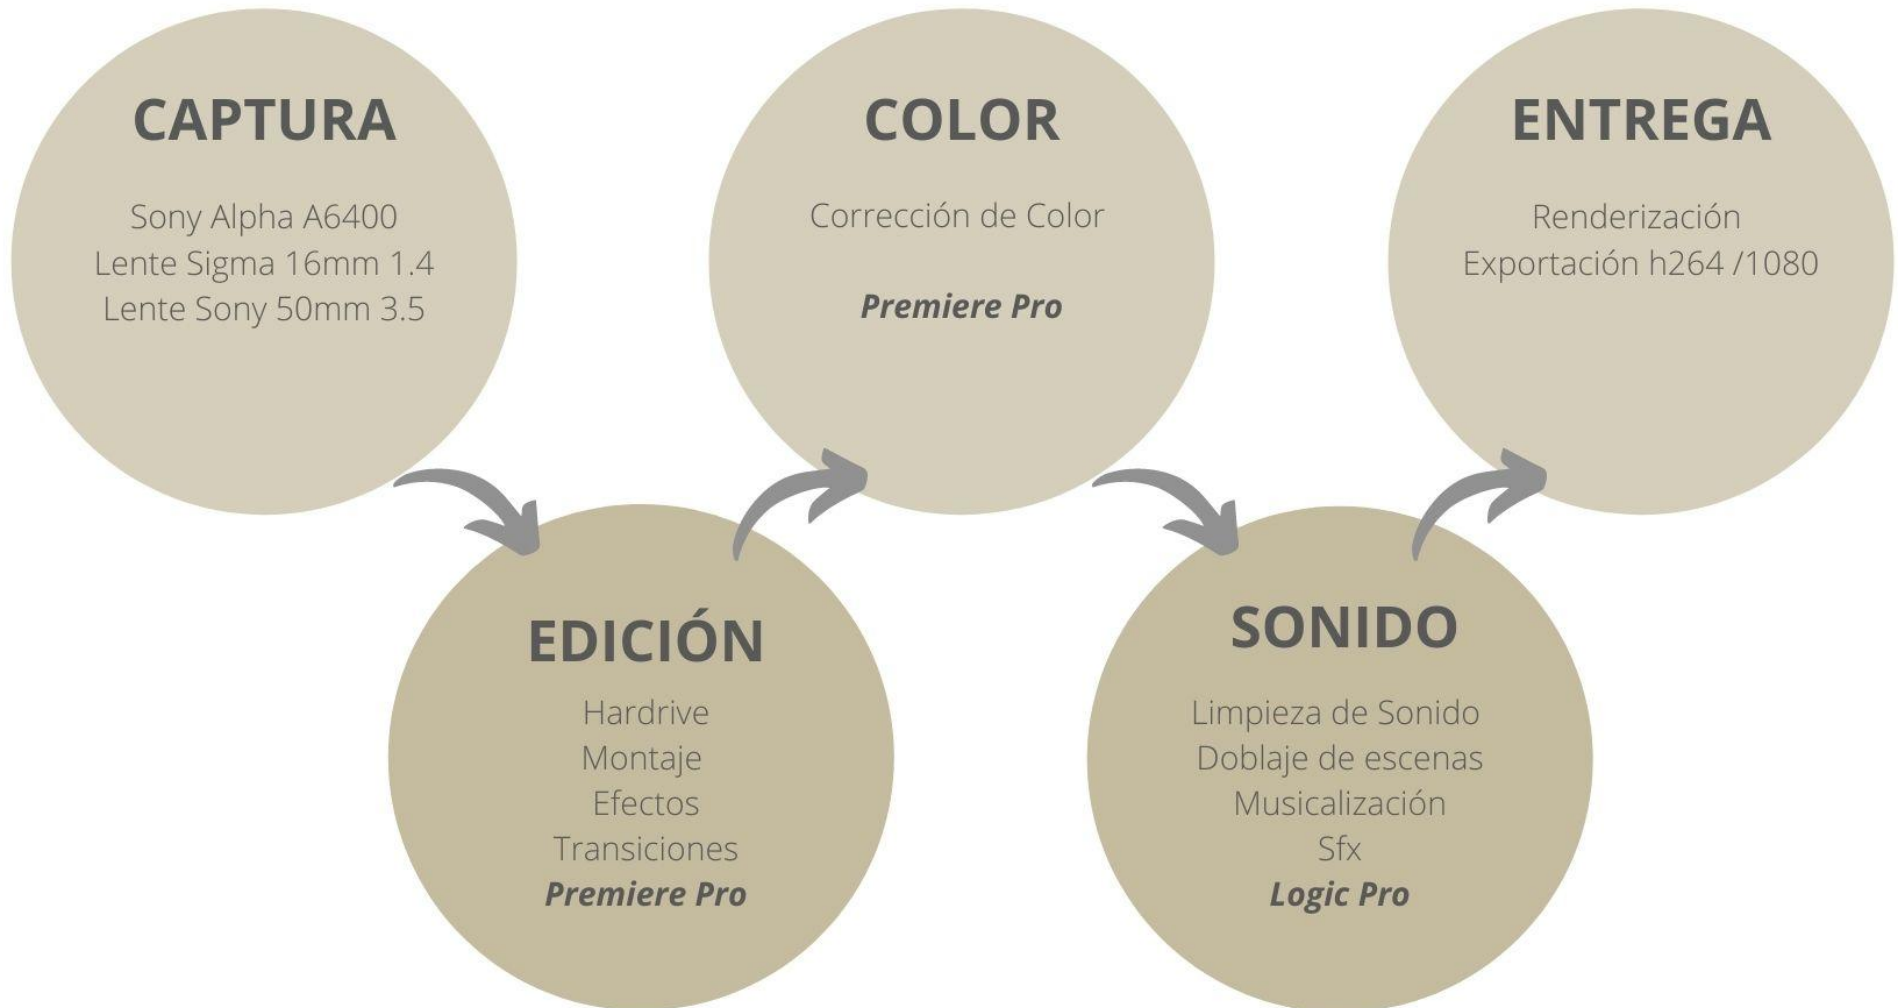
CAPTURA

Sony Alpha A6400
Lente Sigma 16mm 1.4
Lente Sony 50mm 3.5

EDICIÓN

Hardrive
Montaje
Efectos
Transiciones
***Premiere Pro***

COLOR

Corrección de Color

***Premiere Pro***

SONIDO

Limpieza de Sonido
Doblaje de escenas
Musicalización
Sfx
***Logic Pro***

ENTREGA

Renderización
Exportación h264 /1080